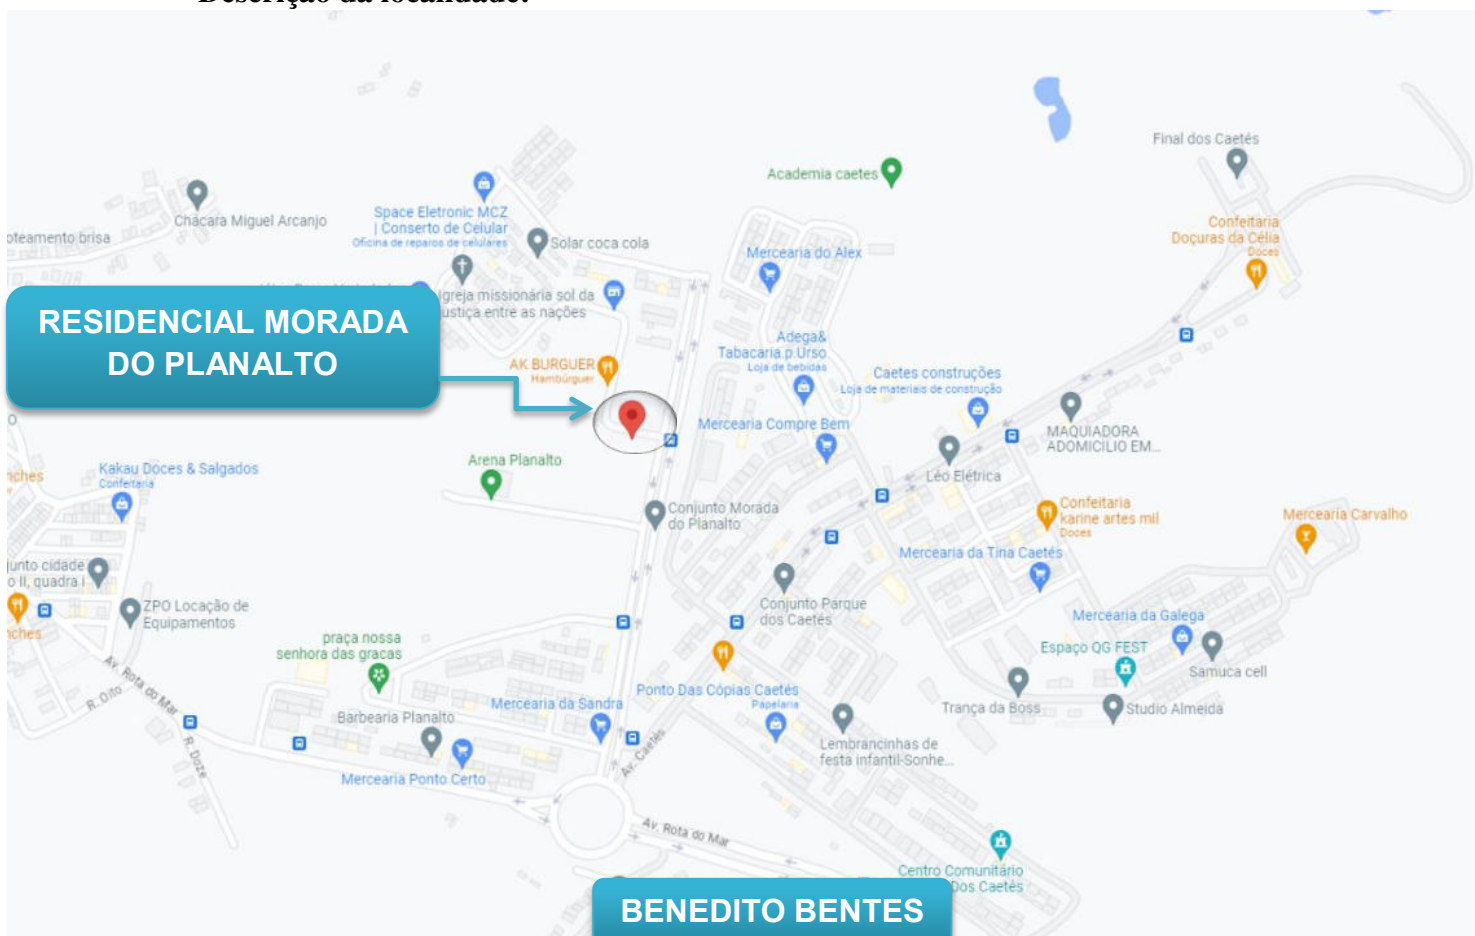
Descrição da localidade:

RESIDENCIAL MORADA DO PLANALTO

oteamento brisa
Chácara Miguel Arcanjo
Space Eletronic MCZ | Conserto de Celular
Oficina de reparos de celulares
Solar coca cola
Academia caetes
Final dos Caetés
Confeitaria Doçuras da Célia
Doces
Mercearia do Alex
Igreja missionária sol da justiça entre as nações
AK BURGUER
Hambúrguer
Adega& Tabacaria p.Urso
Loja de bebidas
Caetes construções
Loja de materiais de construção
Mercearia Compre Bem
MAQUIADORA ADOMICILIO EM...
Léo Elétrica
Kakau Doces & Salgados
Confeitaria
Arena Planalto
Conjunto Morada do Planalto
Confeitaria karine artes mil
Doces
Mercearia Carvalho
Mercearia da Tina Caetés
unto cidade o II, quadra I
ZPO Locação de Equipamentos
Conjunto Parque dos Caetés
Mercearia da Galega
Espaço QG FEST
Samuca cell
praça nossa senhora das graças
Ponto Das Cópias Caetés
Papelaria
Trança da Boss
Studio Almeida
Barbearia Planalto
Mercearia da Sandra
Lembrancinhas de festa infantil-Sonhe...
Av. Rota do Mar
R. Oito
R. Doze
Mercearia Ponto Certo
Av. Caetés
Av. Rota do Mar
Centro Comunitário Dos Caetés

BENEDITO BENTES